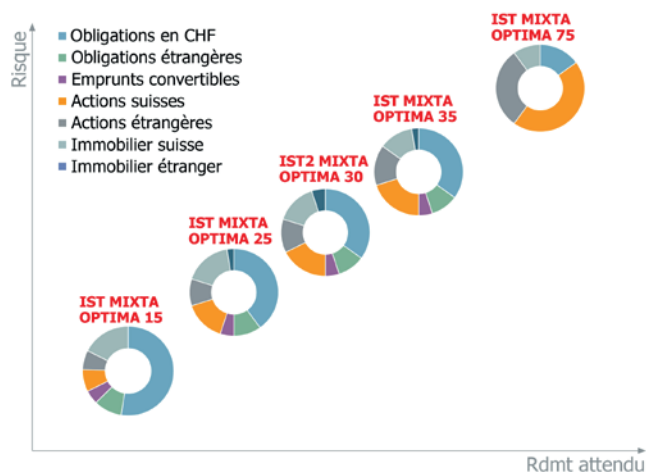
Obligations en CHF
Obligations étrangères
Emprunts convertibles
Actions suisses
Actions étrangères
Immobilier suisse
Immobilier étranger

Risque

IST MIXTA OPTIMA 75

IST MIXTA OPTIMA 35

IST2 MIXTA OPTIMA 30

IST MIXTA OPTIMA 25

IST MIXTA OPTIMA 15

Rdmt attendu